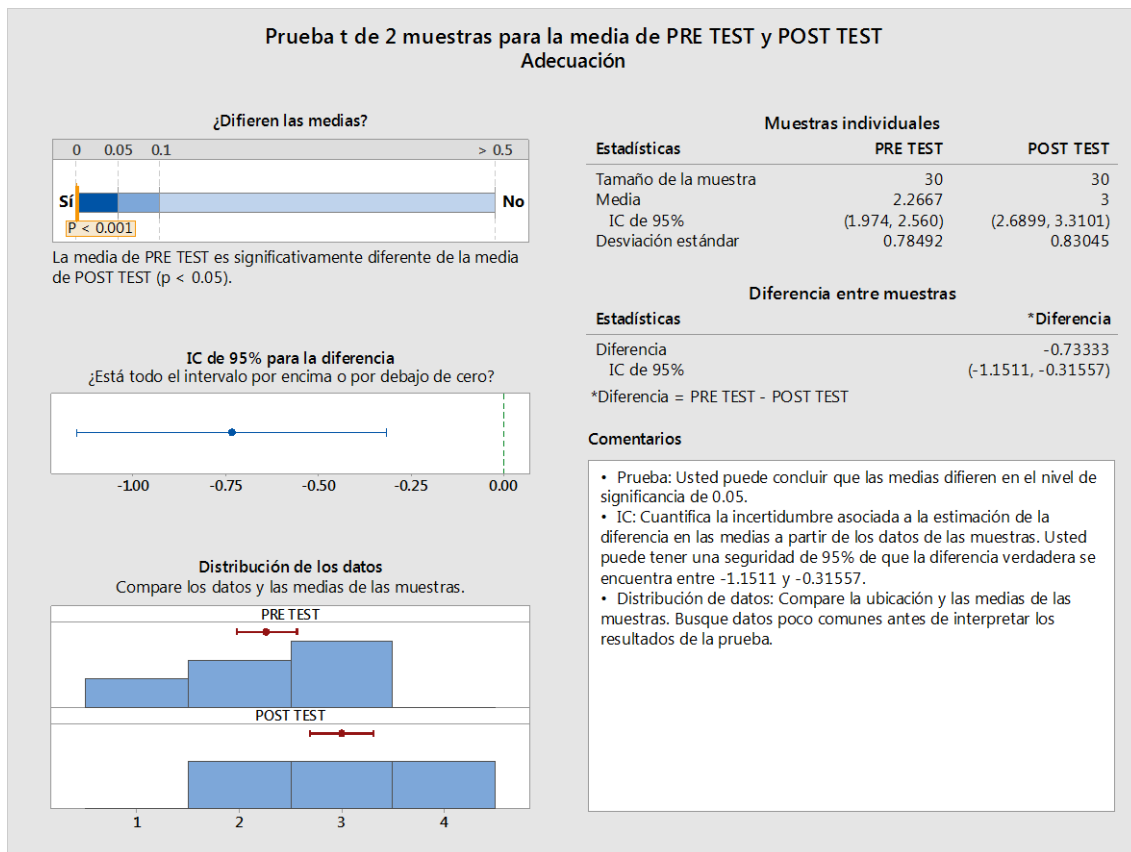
Prueba t de 2 muestras para la media de PRE TEST y POST TEST
Adecuación

¿Difieren las medias?

0 0.05 0.1 > 0.5

Sí No

P < 0.001

La media de PRE TEST es significativamente diferente de la media de POST TEST (p < 0.05).

IC de 95% para la diferencia
¿Está todo el intervalo por encima o por debajo de cero?

-1.00 -0.75 -0.50 -0.25 0.00

Distribución de los datos
Compare los datos y las medias de las muestras.

PRE TEST

POST TEST

1 2 3 4

Muestras individuales

| Estadísticas | PRE TEST | POST TEST |
|---|---|---|
| Tamaño de la muestra | 30 | 30 |
| Media | 2.2667 | 3 |
| IC de 95% | (1.974, 2.560) | (2.6899, 3.3101) |
| Desviación estándar | 0.78492 | 0.83045 |

Diferencia entre muestras

| Estadísticas | *Diferencia |
|---|---|
| Diferencia | -0.73333 |
| IC de 95% | (-1.1511, -0.31557) |

*Diferencia = PRE TEST - POST TEST

Comentarios

• Prueba: Usted puede concluir que las medias difieren en el nivel de significancia de 0.05.
• IC: Cuantifica la incertidumbre asociada a la estimación de la diferencia en las medias a partir de los datos de las muestras. Usted puede tener una seguridad de 95% de que la diferencia verdadera se encuentra entre -1.1511 y -0.31557.
• Distribución de datos: Compare la ubicación y las medias de las muestras. Busque datos poco comunes antes de interpretar los resultados de la prueba.